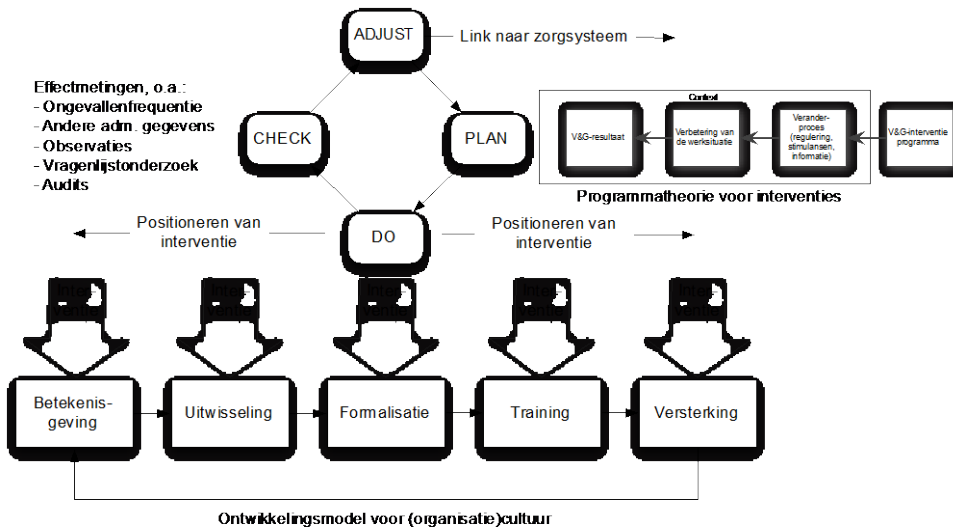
ADJUST

Link naar zorgsysteem

Effectmetingen, o.a.:
- Ongevallenfrequentie
- Andere adm. gegevens
- Observaties
- Vragenlijstonderzoek
- Audits

CHECK

PLAN

Context

V&G-resultaat

Verbetering van de werksituatie

Veranderproces (regulering, stimulansen, informatie)

V&G-interventie programma

Programmatheorie voor interventies

Positioneren van interventie

DO

Positioneren van interventie

Interventie

Interventie

Interventie

Interventie

Interventie

Betekenisgeving

Uitwisseling

Formalisatie

Training

Versterking

Ontwikkelingsmodel voor (organisatie)cultuur